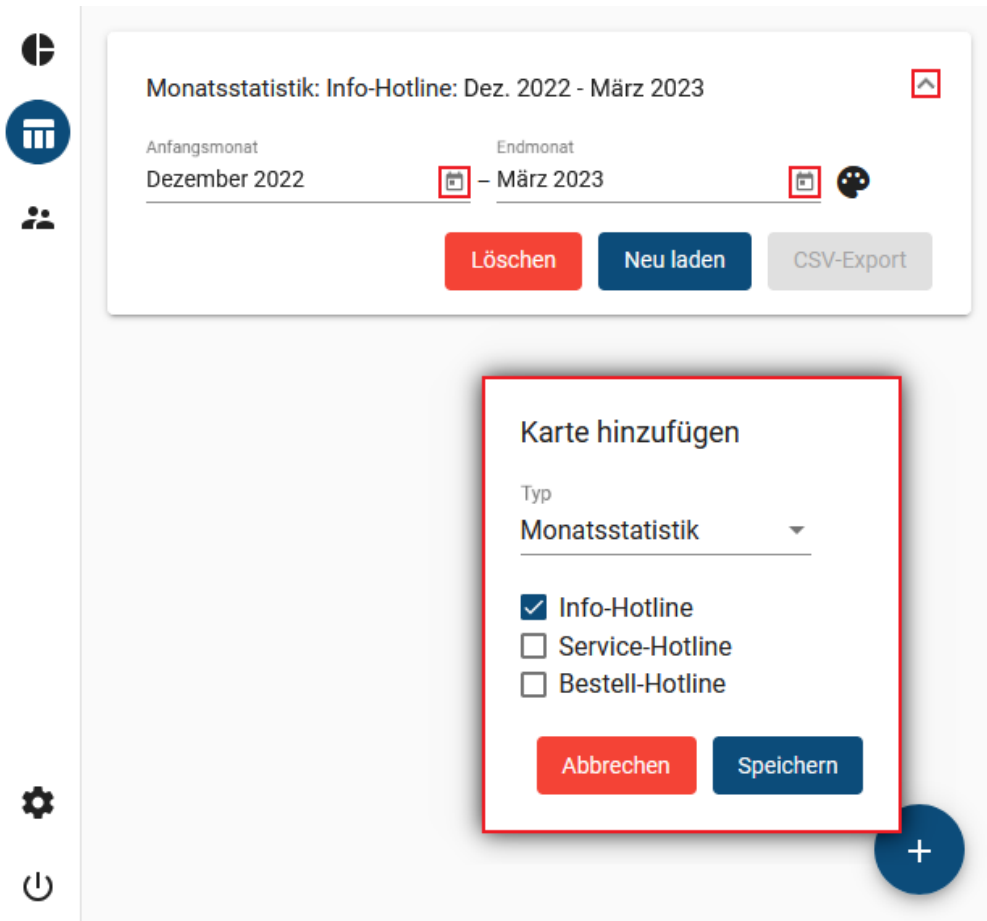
Monatsstatistik: Info-Hotline: Dez. 2022 - März 2023

Anfangsmonat
Dezember 2022

–

Endmonat
März 2023

Löschen

Neu laden

CSV-Export

Karte hinzufügen

Typ
Monatsstatistik

Info-Hotline
Service-Hotline
Bestell-Hotline

Abbrechen

Speichern

+